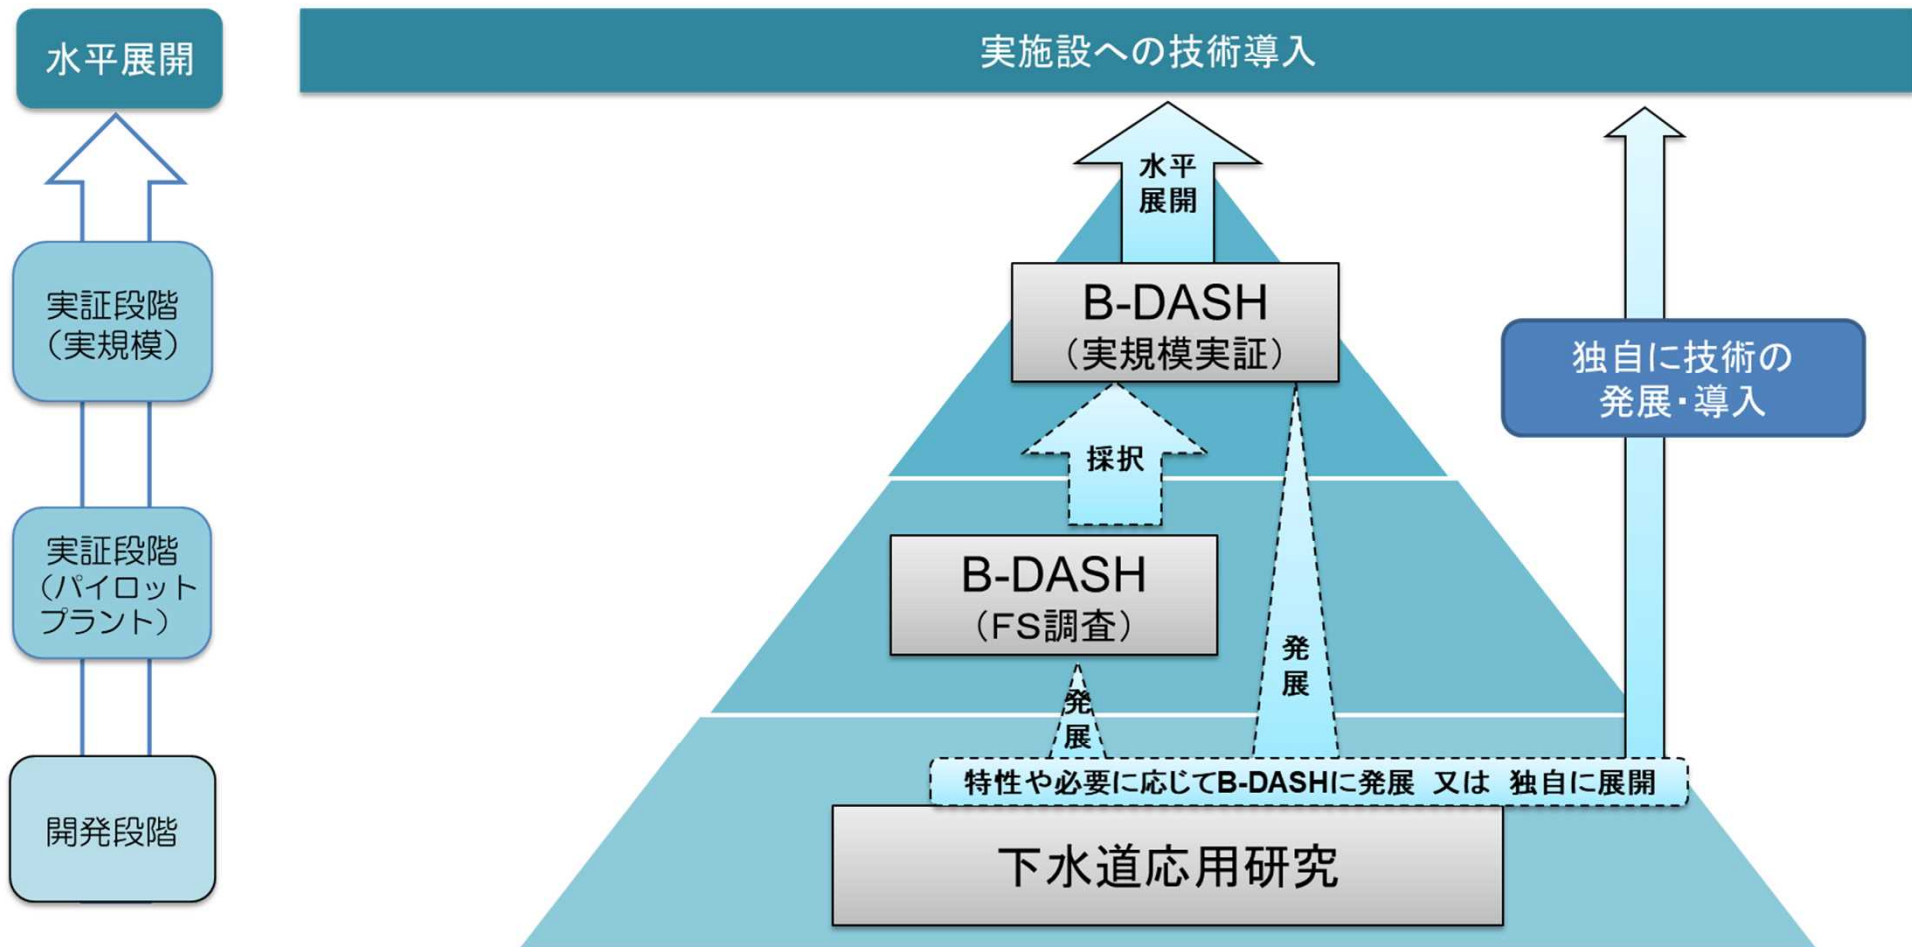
水平展開

実証段階（実規模）

実証段階（パイロットプラント）

開発段階

実施設への技術導入

水平展開

B-DASH
（実規模実証）

採択

B-DASH
（FS調査）

発展

発展

独自に技術の発展・導入

特性や必要に応じてB-DASHに発展 又は 独自に展開

下水道応用研究